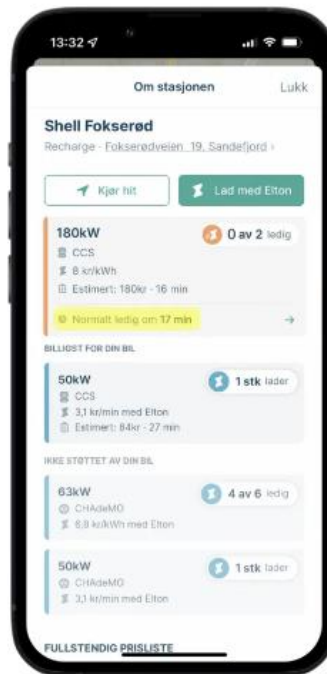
13:32

Om stasjonen

Lukk

Shell Fokserød

Recharge · Fokserødveien 19, Sandefjord ›

Kjør hit

Lad med Elton

180kW

0 av 2 ledig

CCS

8 kr/kWh

Estimert: 180kr · 16 min

Normalt ledig om 17 min

BILLIGST FOR DIN BIL

50kW

1 stk lader

CCS

3,1 kr/min med Elton

Estimert: 84kr · 27 min

IKKE STØTTET AV DIN BIL

63kW

4 av 6 ledig

CHAdeMO

6,8 kr/kWh med Elton

50kW

1 stk lader

CHAdeMO

3,1 kr/min med Elton

FULLSTENDIG PRISLISTE